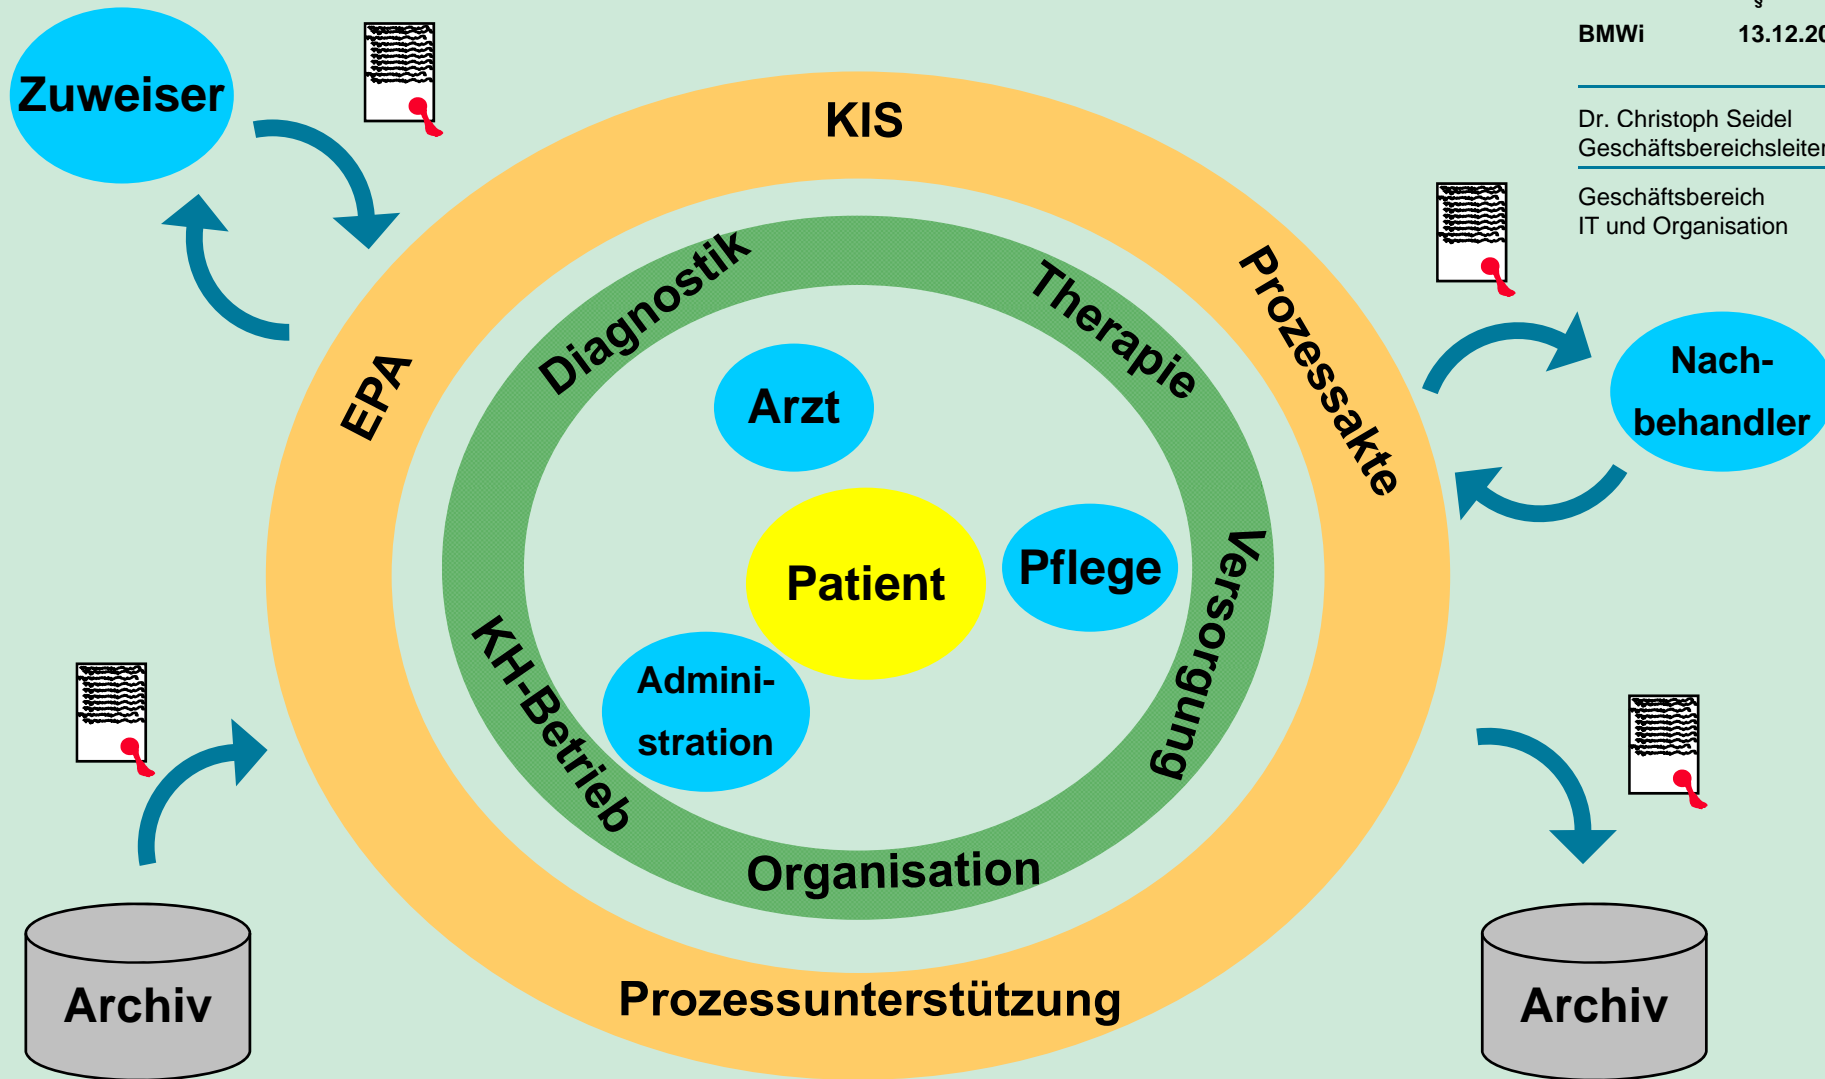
BMWi 13.12.20

Dr. Christoph Seidel
Geschäftsbereichsleiter

Geschäftsbereich
IT und Organisation

Zuweiser

KIS

EPA

Prozessakte

Diagnostik

Therapie

Arzt

Nach-
behandler

Patient

Pflege

Versorgung

KH-Betrieb

Admini-
stration

Organisation

Archiv

Prozessunterstützung

Archiv